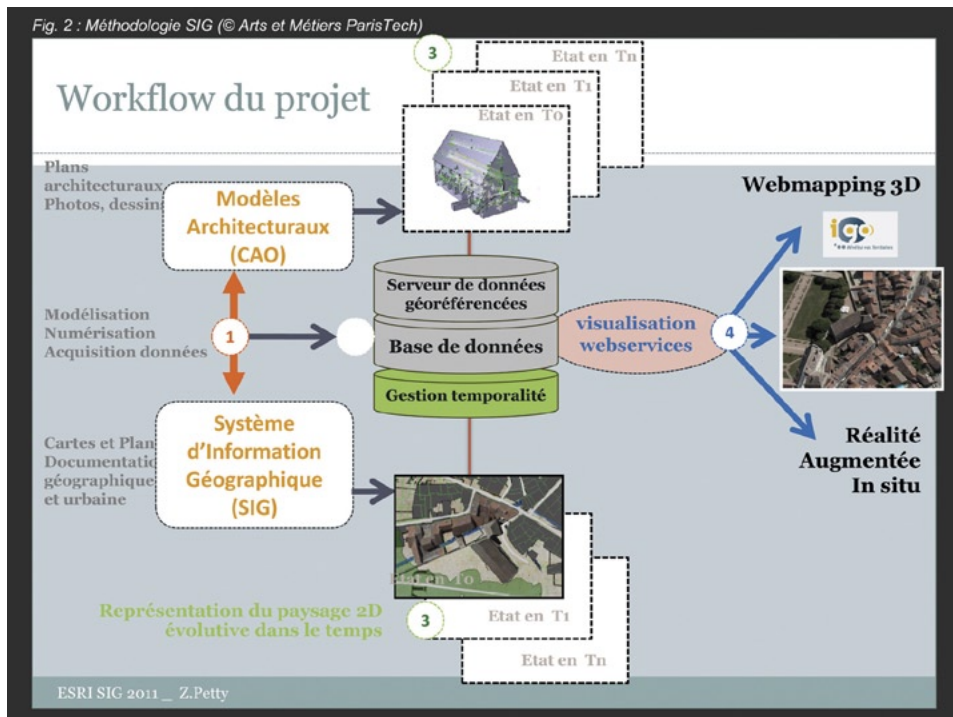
Fig. 2 : Méthodologie SIG (© Arts et Métiers ParisTech)

Workflow du projet

3

Etat en Tn

Etat en T1

Etat en To

Plans architecturaux, Photos, dessin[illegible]

Modèles Architecturaux (CAO)

Webmapping 3D

igo

Serveur de données géoréférencées

Modélisation Numérisation Acquisition données

1

Base de données

visualisation webservices

4

Gestion temporalité

Cartes et Plan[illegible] Documentatio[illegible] géographique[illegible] et urbaine

Système d'Information Géographique (SIG)

Réalité Augmentée In situ

Etat en To

Représentation du paysage 2D évolutive dans le temps

3

Etat en T1

Etat en Tn

ESRI SIG 2011 _ Z.Petty